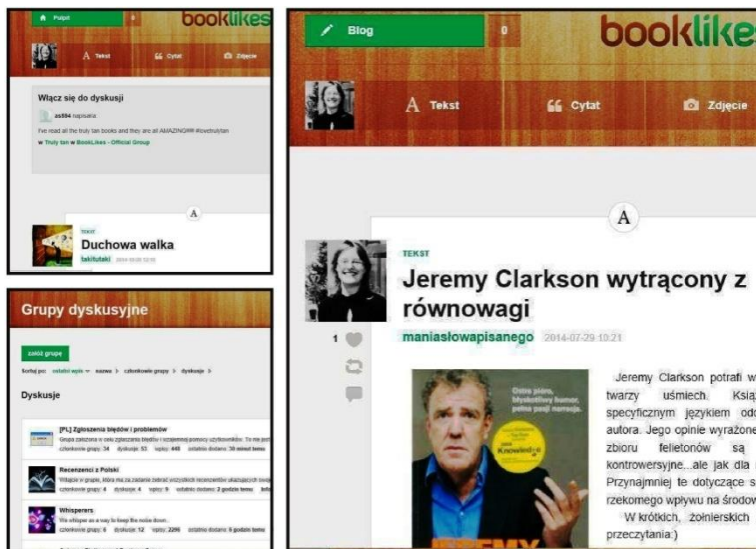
Pulpit
booklikes
A Tekst
Cytat
Zdjęcie

Włącz się do dyskusji
as554 napisała:
I've read all the truly tan books and they are all AMAZING!!! #lovetrulytan
w Truly tan w BookLikes - Official Group

A
TEKST
Duchowa walka
takitutaki 2014-08-20 12:10

Grupy dyskusyjne
załóż grupę
Sortuj po: ostatni wpis nazwa członkowie grupy dyskusje
Dyskusje
[PL] Zgłoszenia błędów i problemów
Grupa założona w celu zgłaszania błędów i wzajemnej pomocy użytkowników. To nie jest
członkowie grupy: 34 dyskusje: 53 wpisy: 448 ostatnio dodany: 38 minut temu
Recenzenci z Polski
Witajcie w grupie, która ma za zadanie zebrać wszystkich recenzentów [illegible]
członkowie grupy: 4 dyskusje: 4 wpisy: 9 ostatnio dodany: 2 godzin temu
Whisperers
We whisper as a way to keep the noise down.
członkowie grupy: 6 dyskusje: 12 wpisy: 2296 ostatnio dodany: 6 godzin temu

Blog
0
booklikes
A Tekst
Cytat
Zdjęcie
A
TEKST
Jeremy Clarkson wytrącony z równowagi
maniasłowapisanego 2014-07-29 10:21
1
Ostre pióro, błyskotliwy humor, pełne pasji narracja.
Jeremy Clarkson potrafi w twarzy uśmiech. Ksią specyficznym językiem odo autora. Jego opinie wyrażone zbioru felietonów są kontrowersyjne...ale jak dla Przynajmniej te dotyczące s rzekomego wpływu na środow W krótkich, żołnierskich przeczytania:)